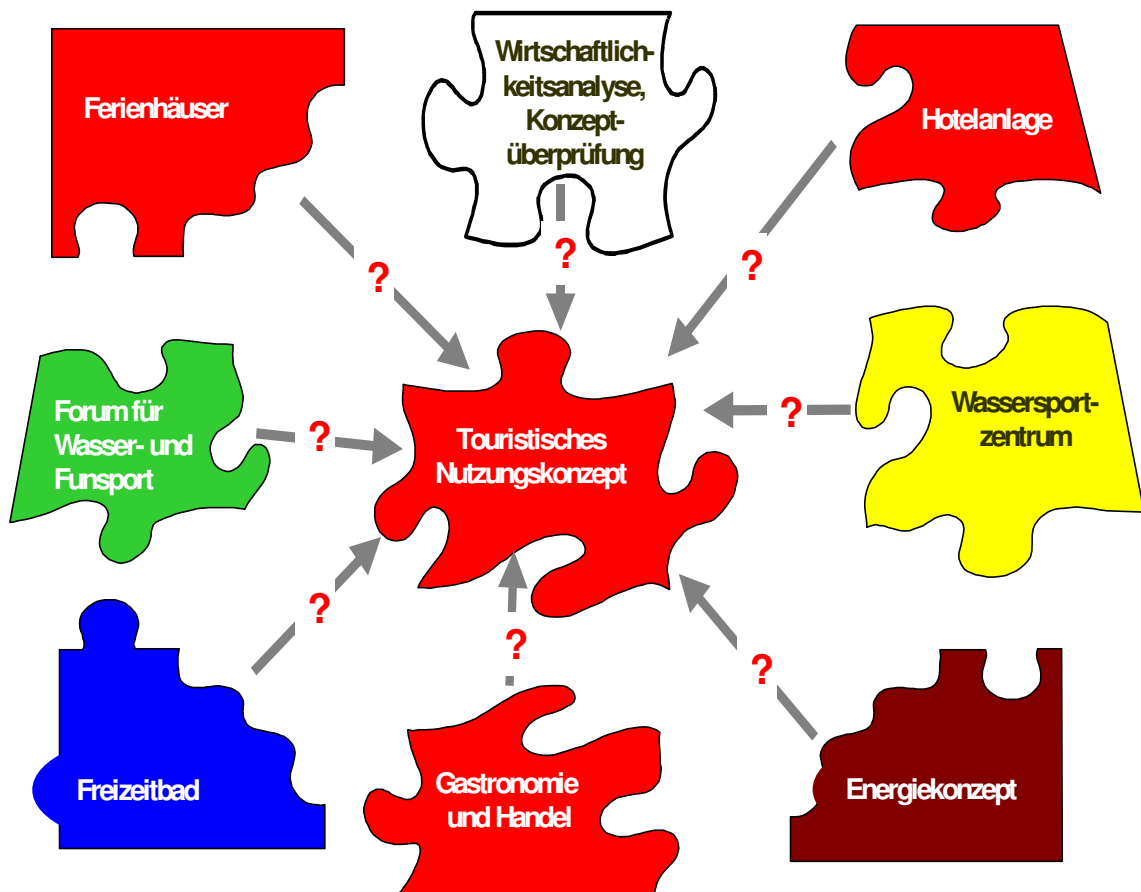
Ferienhäuser

Wirtschaftlichkeitsanalyse, Konzeptüberprüfung

Hotelanlage

?

?

?

Forum für Wasser- und Funsport

?

Touristisches Nutzungskonzept

?

Wassersportzentrum

?

?

?

Freizeitbad

Gastronomie und Handel

Energiekonzept